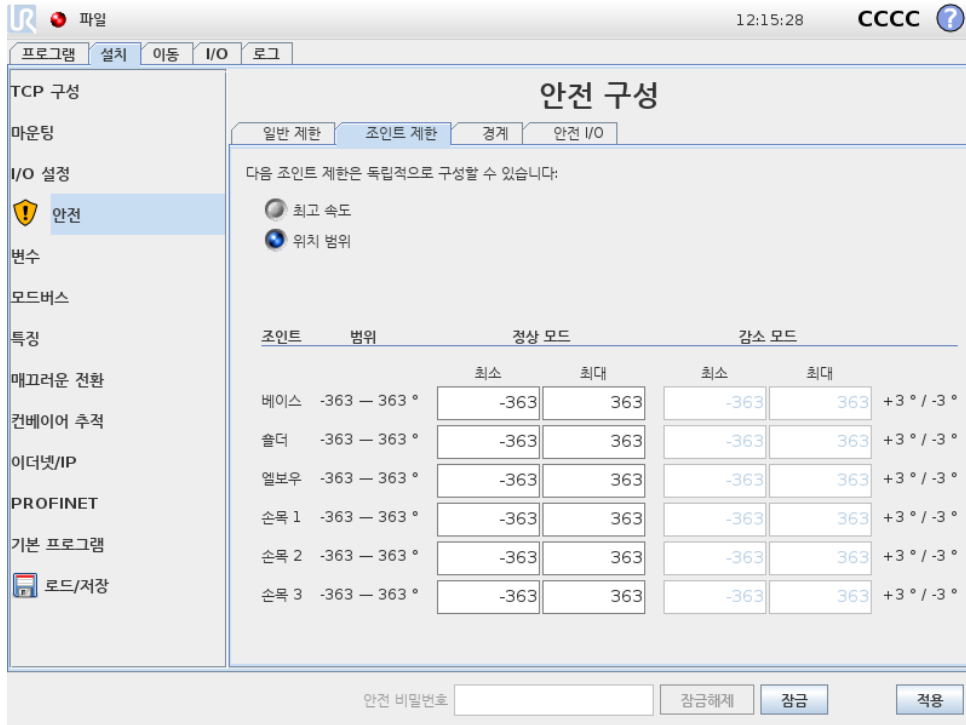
파일 12:15:28 CCCC

프로그램 설치 이동 I/O 로그

TCP 구성
마운팅
I/O 설정
안전
변수
모드버스
특징
매끄러운 전환
컨베이어 추적
이더넷/IP
PROFINET
기본 프로그램
로드/저장

안전 구성

일반 제한 조인트 제한 경계 안전 I/O

다음 조인트 제한은 독립적으로 구성할 수 있습니다:

최고 속도
위치 범위

| 조인트 | 범위 | 정상 모드 최소 | 정상 모드 최대 | 감소 모드 최소 | 감소 모드 최대 | |
|---|---|---|---|---|---|---|
| 베이스 | -363 — 363 ° | -363 | 363 | -363 | 363 | +3 ° / -3 ° |
| 숄더 | -363 — 363 ° | -363 | 363 | -363 | 363 | +3 ° / -3 ° |
| 엘보우 | -363 — 363 ° | -363 | 363 | -363 | 363 | +3 ° / -3 ° |
| 손목 1 | -363 — 363 ° | -363 | 363 | -363 | 363 | +3 ° / -3 ° |
| 손목 2 | -363 — 363 ° | -363 | 363 | -363 | 363 | +3 ° / -3 ° |
| 손목 3 | -363 — 363 ° | -363 | 363 | -363 | 363 | +3 ° / -3 ° |

안전 비밀번호 잠금해제 잠금 적용